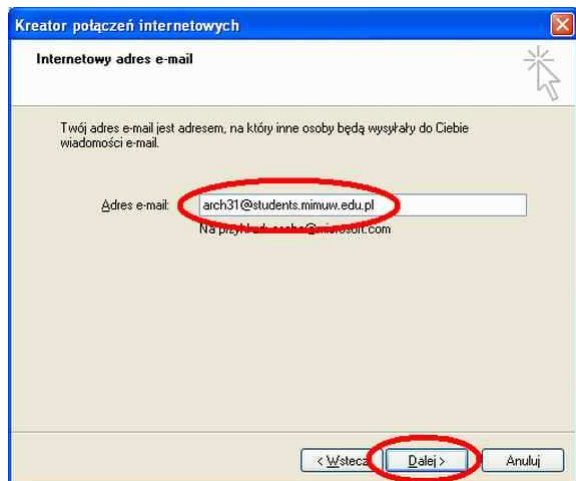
Kreator połączeń internetowych

Internetowy adres e-mail

Twój adres e-mail jest adresem, na który inne osoby będą wysyłały do Ciebie wiadomości e-mail.

Adres e-mail: arch31@students.mimuw.edu.pl

Na przykład: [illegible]@microsoft.com

< Wstecz   Dalej >   Anuluj